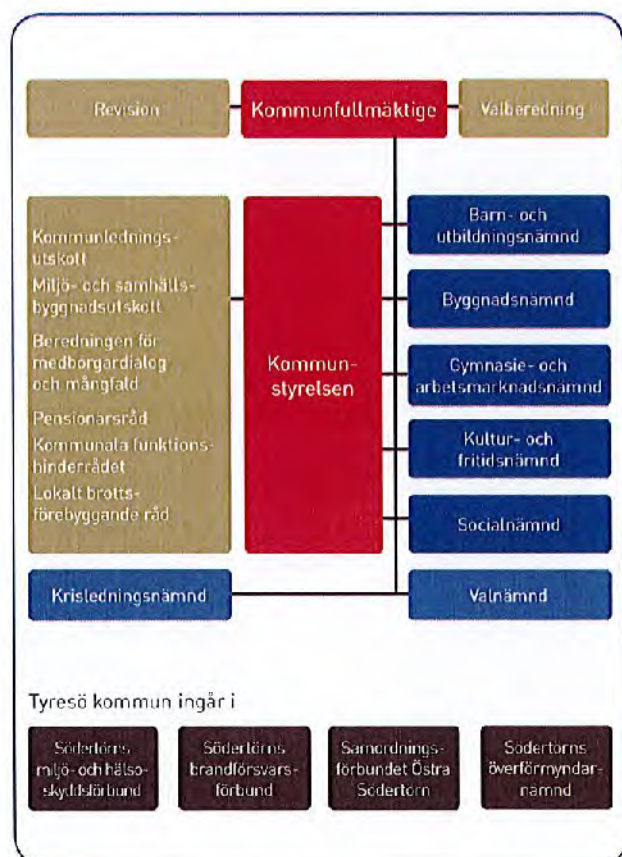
Revision

Kommunfullmäktige

Valberedning

Kommunledningsutskott
Miljö- och samhällsbyggnadsutskott
Beredningen för medborgardialog och mångfald
Pensionärsråd
Kommunala funktionshinderrådet
Lokalt brottsförebyggande råd

Kommunstyrelsen

Barn- och utbildningsnämnd

Byggnadsnämnd

Gymnasie- och arbetsmarknadsnämnd

Kultur- och fritidsnämnd

Socialnämnd

Krisledningsnämnd

Valnämnd

Tyresö kommun ingår i

Södertörns miljö- och hälsoskyddsförbund

Södertörns brandförsvarsförbund

Samordningsförbundet Östra Södertörn

Södertörns överförmyndarnämnd